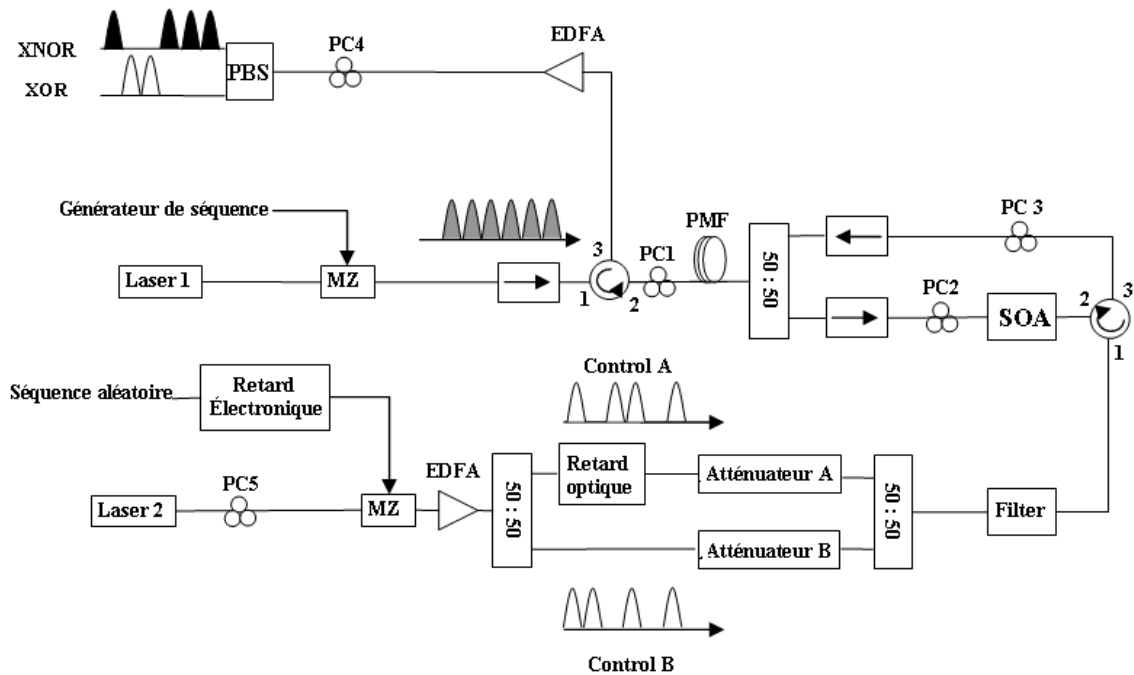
XNOR
XOR
PBS
PC4
EDFA
Générateur de séquence
PMF
PC 3
3
PC1
Laser 1
MZ
1
2
50 : 50
PC2
SOA
2
3
1
Control A
Séquence aléatoire
Retard Électronique
EDFA
Retard optique
Atténuateur A
Laser 2
PC5
MZ
50 : 50
50 : 50
Filter
Atténuateur B
Control B